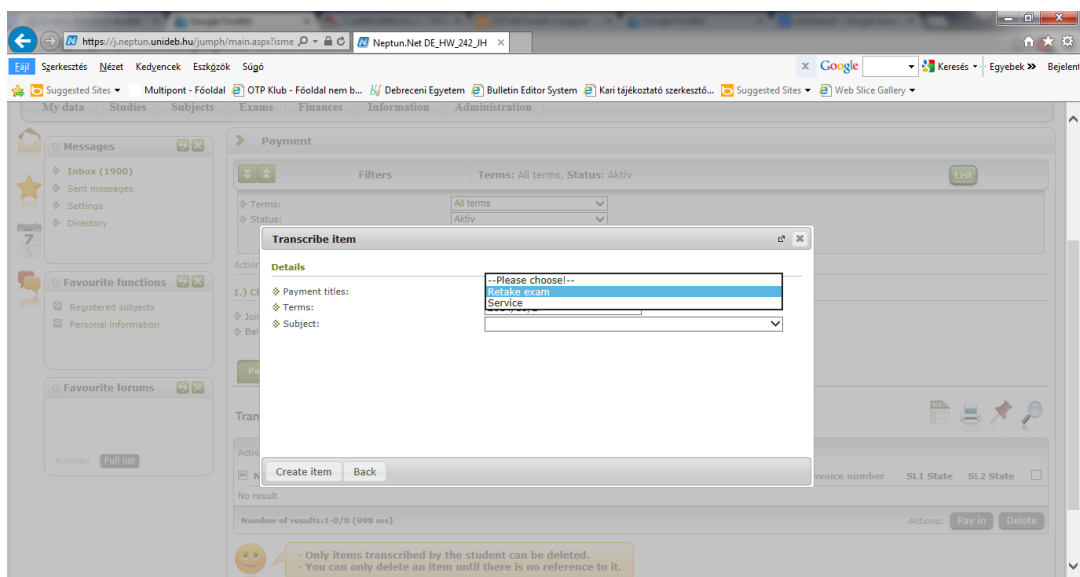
https://j.neptun.unideb.hu/jumph/main.aspx?isme
Neptun.Net DE_HW_242_JH ×

Fájl Szerkesztés Nézet Kedvencek Eszközök Súgó
× Google Keresés Egyebek » Bejelent

Suggested Sites Multipont - Főoldal OTP Klub - Főoldal nem b... Debreceni Egyetem Bulletin Editor System Kari tájékoztató szerkesztő... Suggested Sites Web Slice Gallery

My data Studies Subjects Exams Finances Information Administration

Messages
Inbox (1900)
Sent messages
Settings
Directory

Favourite functions
Registered subjects
Personal information

Favourite forums

Actions: Full list

Payment

Filters Terms: All terms, Status: Aktív List

Terms: All terms
Status: Aktív

Transcribe item

Details

Payment titles: --Please choose!--
Retake exam
Service
Terms:
Subject:

Create item Back

Invoice number SL1 State SL2 State

No result

Number of results:1-0/0 (998 ms)

Actions: Pay in Delete

- Only items transcribed by the student can be deleted.
- You can only delete an item until there is no reference to it.